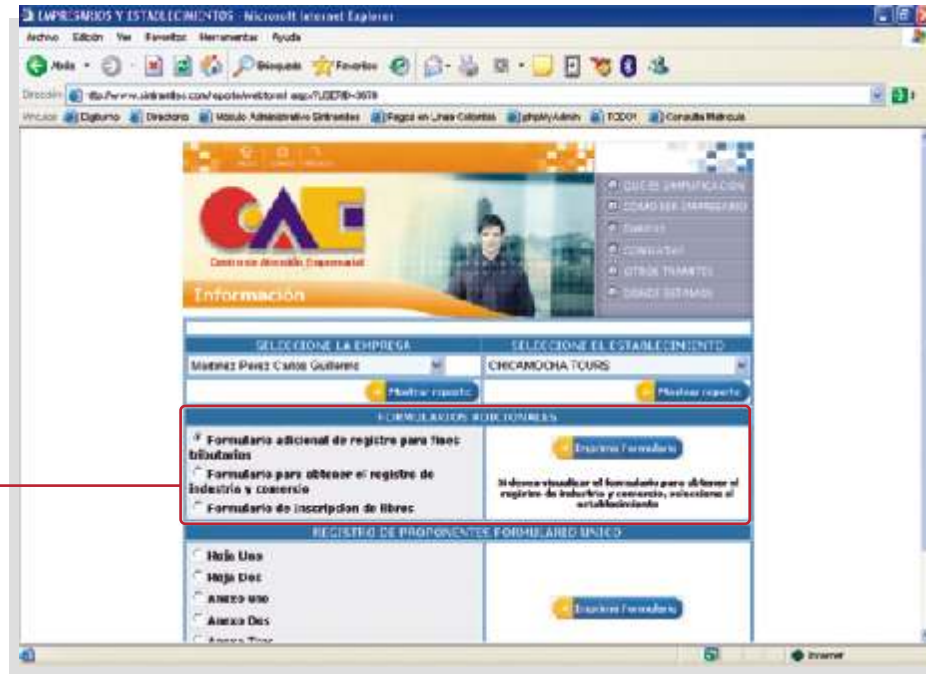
EMPRESARIOS Y ESTABLECIMIENTOS - Microsoft Internet Explorer

Archivo Edición Ver Favoritos Herramientas Ayuda

Atrás Búsqueda Favoritos

Dirección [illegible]

Vínculos Digiturno Directorio Módulo Administrativo Sintramites Pagos en Línea Colombia phpMyAdmin TODO1 Consulta Matrícula

CAE

Centro de Atención Empresarial

Información

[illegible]

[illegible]

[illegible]

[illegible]

OTROS TRÁMITES

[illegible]

SELECCIONE LA EMPRESA

SELECCIONE EL ESTABLECIMIENTO

Martinez Perez Carlos Guillermo

CHICAMOCHA TOURS

Mostrar reporte

Mostrar reporte

FORMULARIOS ADICIONALES

Formulario adicional de registro para fines tributarios

Formulario para obtener el registro de industria y comercio

Formulario de inscripcion de libros

Imprimir Formulario

Si desea visualizar el formulario para obtener el registro de industria y comercio, seleccione el establecimiento

REGISTRO DE PROPONENTES FORMULARIO UNICO

Hoja Uno

Hoja Dos

Anexo Uno

Anexo Dos

Anexo Tres

Imprimir Formulario

Internet